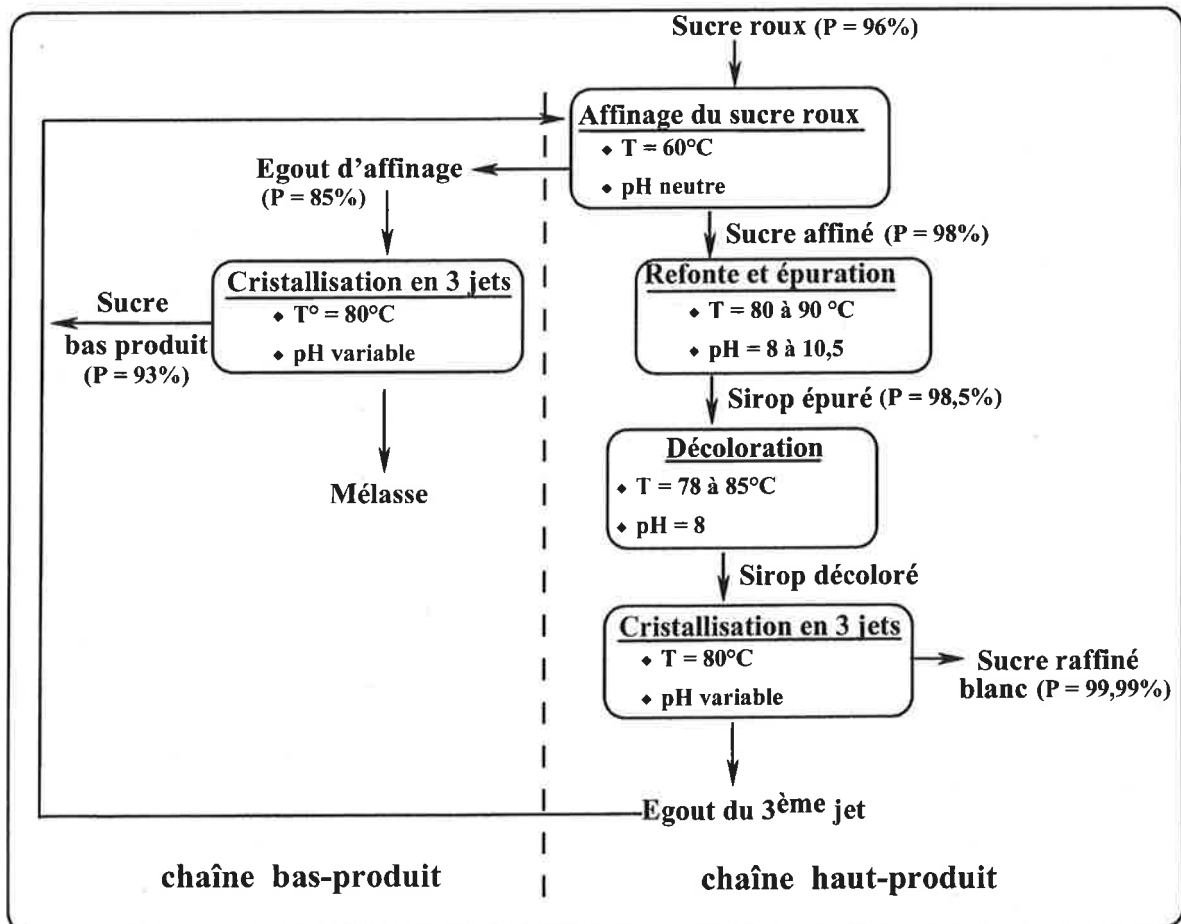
Sucre roux (P = 96%)

Affinage du sucre roux
• T = 60°C
• pH neutre

Egout d'affinage (P = 85%)

Sucre affiné (P = 98%)

Refonte et épuration
• T = 80 à 90 °C
• pH = 8 à 10,5

Cristallisation en 3 jets
• T° = 80°C
• pH variable

Sucre bas produit (P = 93%)

Sirop épuré (P = 98,5%)

Décoloration
• T = 78 à 85°C
• pH = 8

Mélasse

Sirop décoloré

Cristallisation en 3 jets
• T = 80°C
• pH variable

Sucre raffiné blanc (P = 99,99%)

Egout du 3$^{ème}$ jet

chaîne bas-produit

chaîne haut-produit